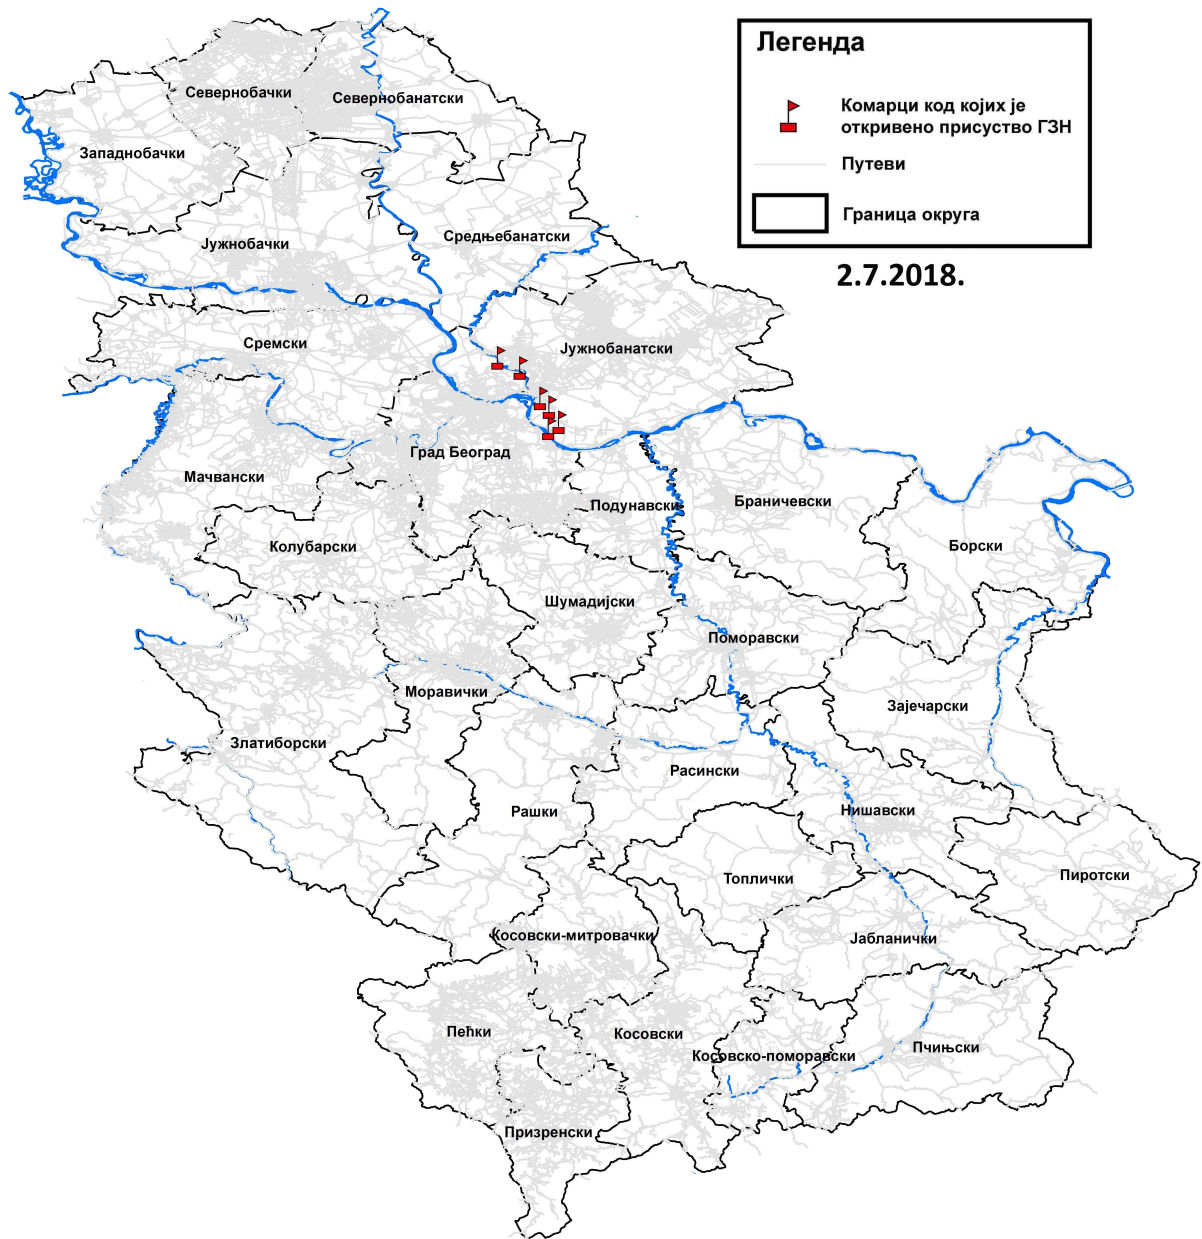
Легенда

Комарци код којих је откривено присуство ГЗН

Путеви

Граница округа

2.7.2018.

Севернобачки
Севернобанатски
Западнобачки
Јужнобачки
Средњебанатски
Сремски
Јужнобанатски
Град Београд
Мачвански
Подунавски
Браничевски
Борски
Колубарски
Шумадијски
Поморавски
Моравички
Зајечарски
Златиборски
Расински
Рашки
Нишавски
Топлички
Пиротски
Косовски-митровачки
Јабланички
Пећки
Косовски
Косовско-поморавски
Пчињски
Призренски